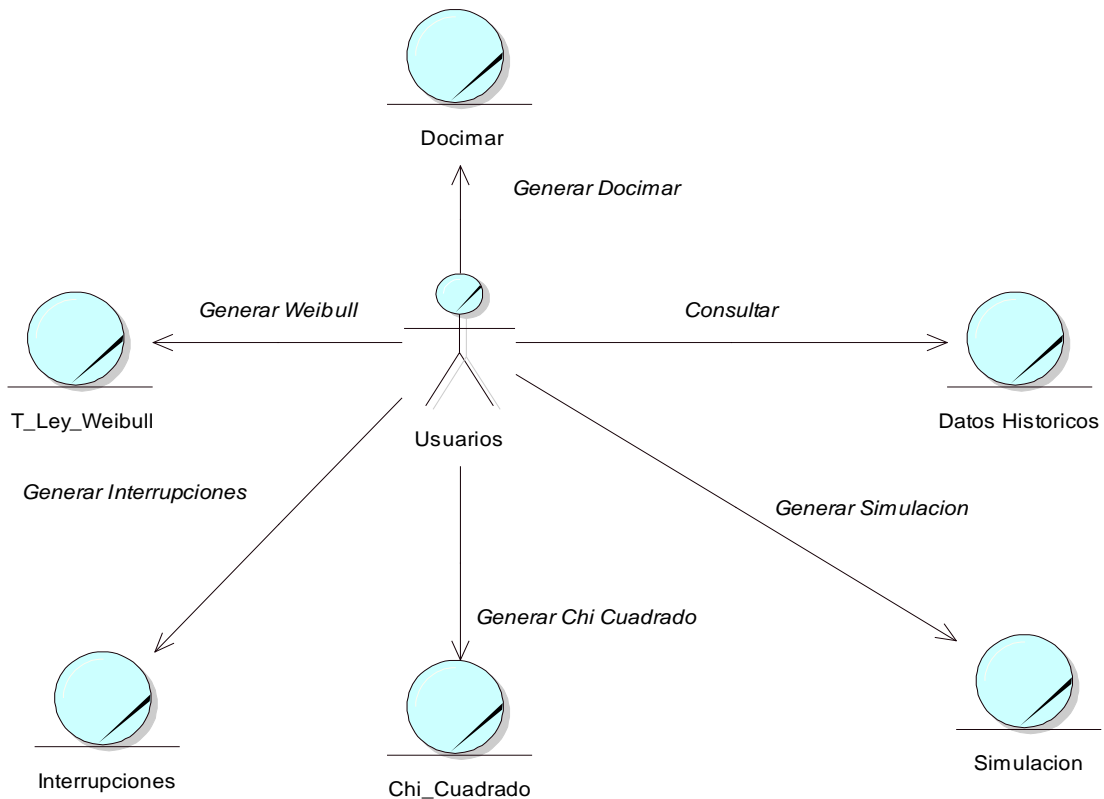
Docimar

Generar Docimar

Generar Weibull

Consultar

T_Ley_Weibull

Usuarios

Datos Historicos

Generar Interrupciones

Generar Simulacion

Generar Chi Cuadrado

Interrupciones

Chi_Cuadrado

Simulacion